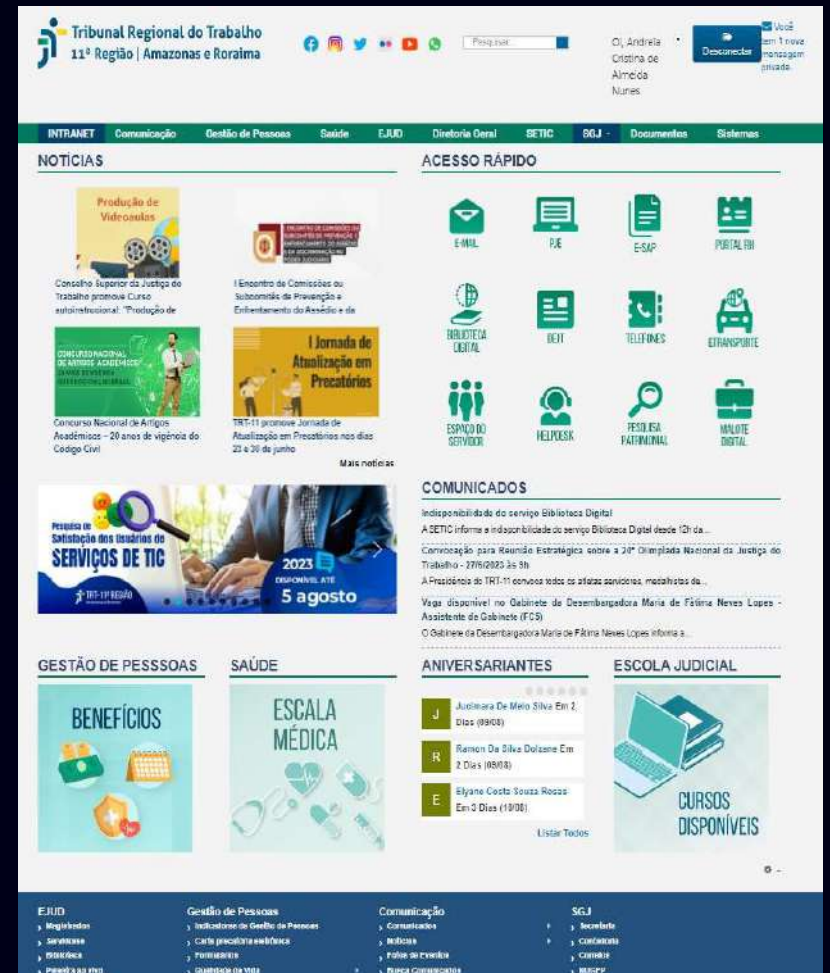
Tribunal Regional do Trabalho
11ª Região | Amazonas e Roraima

Pesquisar

Oi, Andrela Cristina de Almeida Nunes

Desconectar

Você tem 1 nova mensagem privada.

INTRANET Comunicação Gestão de Pessoas Saúde EJUD Diretoria Geral SETIC SGJ Documentos Sistemas

NOTÍCIAS

Produção de Videoaulas

Conselho Superior da Justiça do Trabalho promove Curso autoinstrucional: "Produção de

I Encontro de Comissões ou Subcomitês da Prevenção e Enfrentamento do Assédio e da

CONCURSO NACIONAL DE ARTIGOS ACADÊMICOS

Concurso Nacional de Artigos Acadêmicos – 20 anos de vigência do Código Civil

I Jornada de Atualização em Precatórios

TRT-11 promove Jornada de Atualização em Precatórios nos dias 29 e 30 de junho

Mais notícias

Pesquisa de Satisfação dos Usuários de SERVIÇOS DE TIC
2023
DISPONÍVEL ATÉ
5 agosto
TRT-11ª REGIÃO

ACESSO RÁPIDO

E-MAIL
PJE
E-SAP
PORTAL RH
BIBLIOTECA DIGITAL
BEIT
TELEFONES
ETRANSPORTE
ESPAÇO DO SERVIDOR
HELPDESK
PESQUISA PATRIMONIAL
MALOTE DIGITAL

COMUNICADOS

Indisponibilidade do serviço Biblioteca Digital
A SETIC informa a indisponibilidade do serviço Biblioteca Digital desde 12h da...

Convocação para Reunião Estratégica sobre a 20ª Olimpíada Nacional da Justiça do Trabalho - 27/6/2023 às 8h
A Presidência do TRT-11 convoca todos os atletas servidores, medalhistas da...

Vaga disponível no Gabinete da Desembargadora Maria de Fátima Neves Lopes - Assistente de Gabinete (FC5)
O Gabinete da Desembargadora Maria de Fátima Neves Lopes informa a...

GESTÃO DE PESSSOAS

BENEFÍCIOS

SAÚDE

ESCALA MÉDICA

ANIVERSARIANTES

J Judimara De Melo Silva Em 2 Dias (09/08)

R Ramon Da Silva Dolzane Em 2 Dias (08/08)

E Elyane Costa Souza Rocas Em 3 Dias (10/08)

Listar Todos

ESCOLA JUDICIAL

CURSOS DISPONÍVEIS

EJUD
Magistrados
Servidores
Biblioteca
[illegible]

Gestão de Pessoas
Indicadores de Gestão de Pessoas
Carta precatória eletrônica
Formulários
Qualidade de Vida

Comunicação
Comunicados
Notícias
Fotos de Eventos
Busca Comunicados

SGJ
Secretaria
Contadoria
Correição
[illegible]